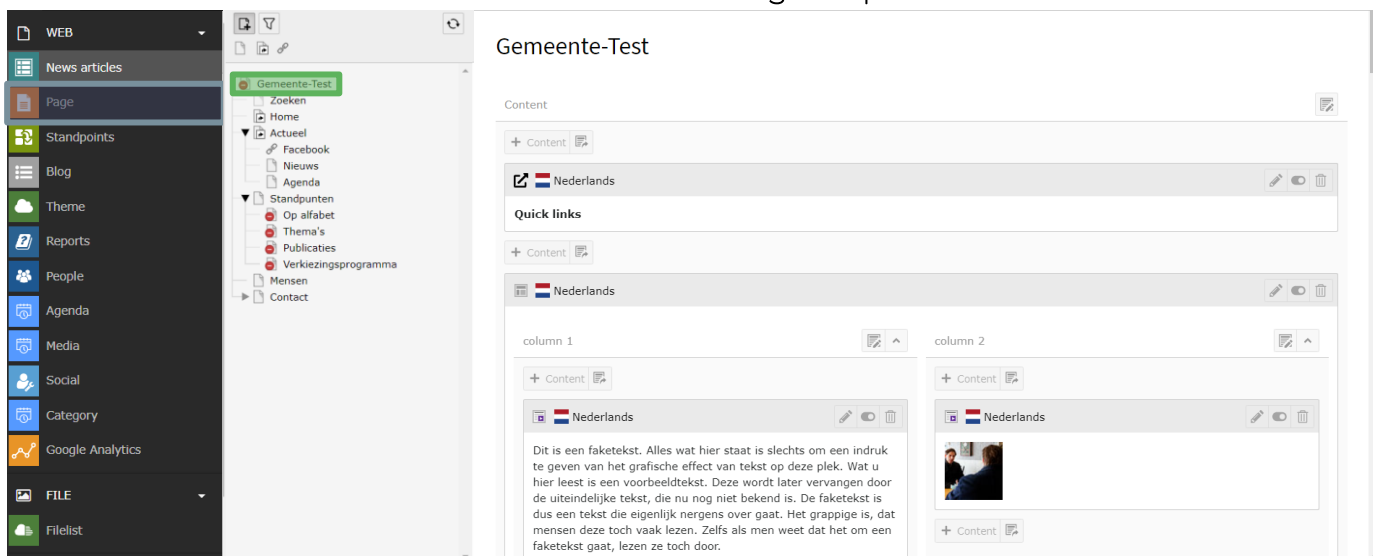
WEB
News articles
Page
Standpoints
Blog
Theme
Reports
People
Agenda
Media
Social
Category
Google Analytics
FILE
Filelist

Gemeente-Test
Zoeken
Home
Actueel
Facebook
Nieuws
Agenda
Standpunten
Op alfabet
Thema's
Publicaties
Verkiezingsprogramma
Mensen
Contact

Gemeente-Test

Content

+ Content

Nederlands

Quick links

+ Content

Nederlands

column 1

+ Content

Nederlands

Dit is een faketekst. Alles wat hier staat is slechts om een indruk te geven van het grafische effect van tekst op deze plek. Wat u hier leest is een voorbeeldtekst. Deze wordt later vervangen door de uiteindelijke tekst, die nu nog niet bekend is. De faketekst is dus een tekst die eigenlijk nergens over gaat. Het grappige is, dat mensen deze toch vaak lezen. Zelfs als men weet dat het om een faketekst gaat, lezen ze toch door.

column 2

+ Content

Nederlands

+ Content